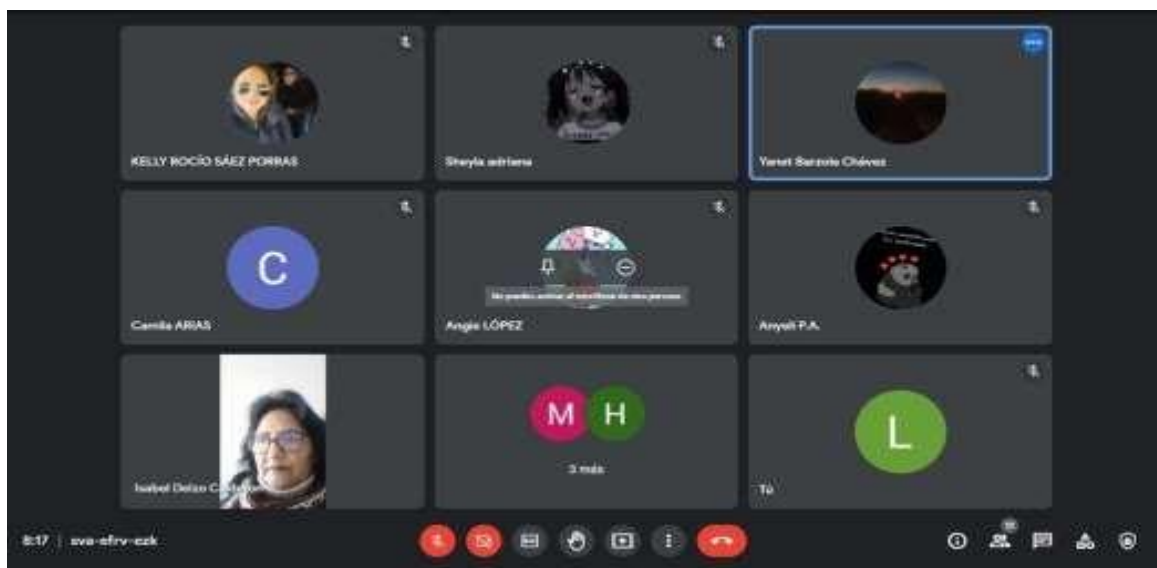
KELLY ROCÍO SÁEZ PORRAS

Sheyla adriana

Yaret Barzola Chávez

C

Camila ARIAS

No puedes activar el micrófono de otra persona

Angie LÓPEZ

Anyeli P.A.

Isabel Daizo C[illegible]

M H

3 más

L

Tú

8:17 | ava-efrv-ezk